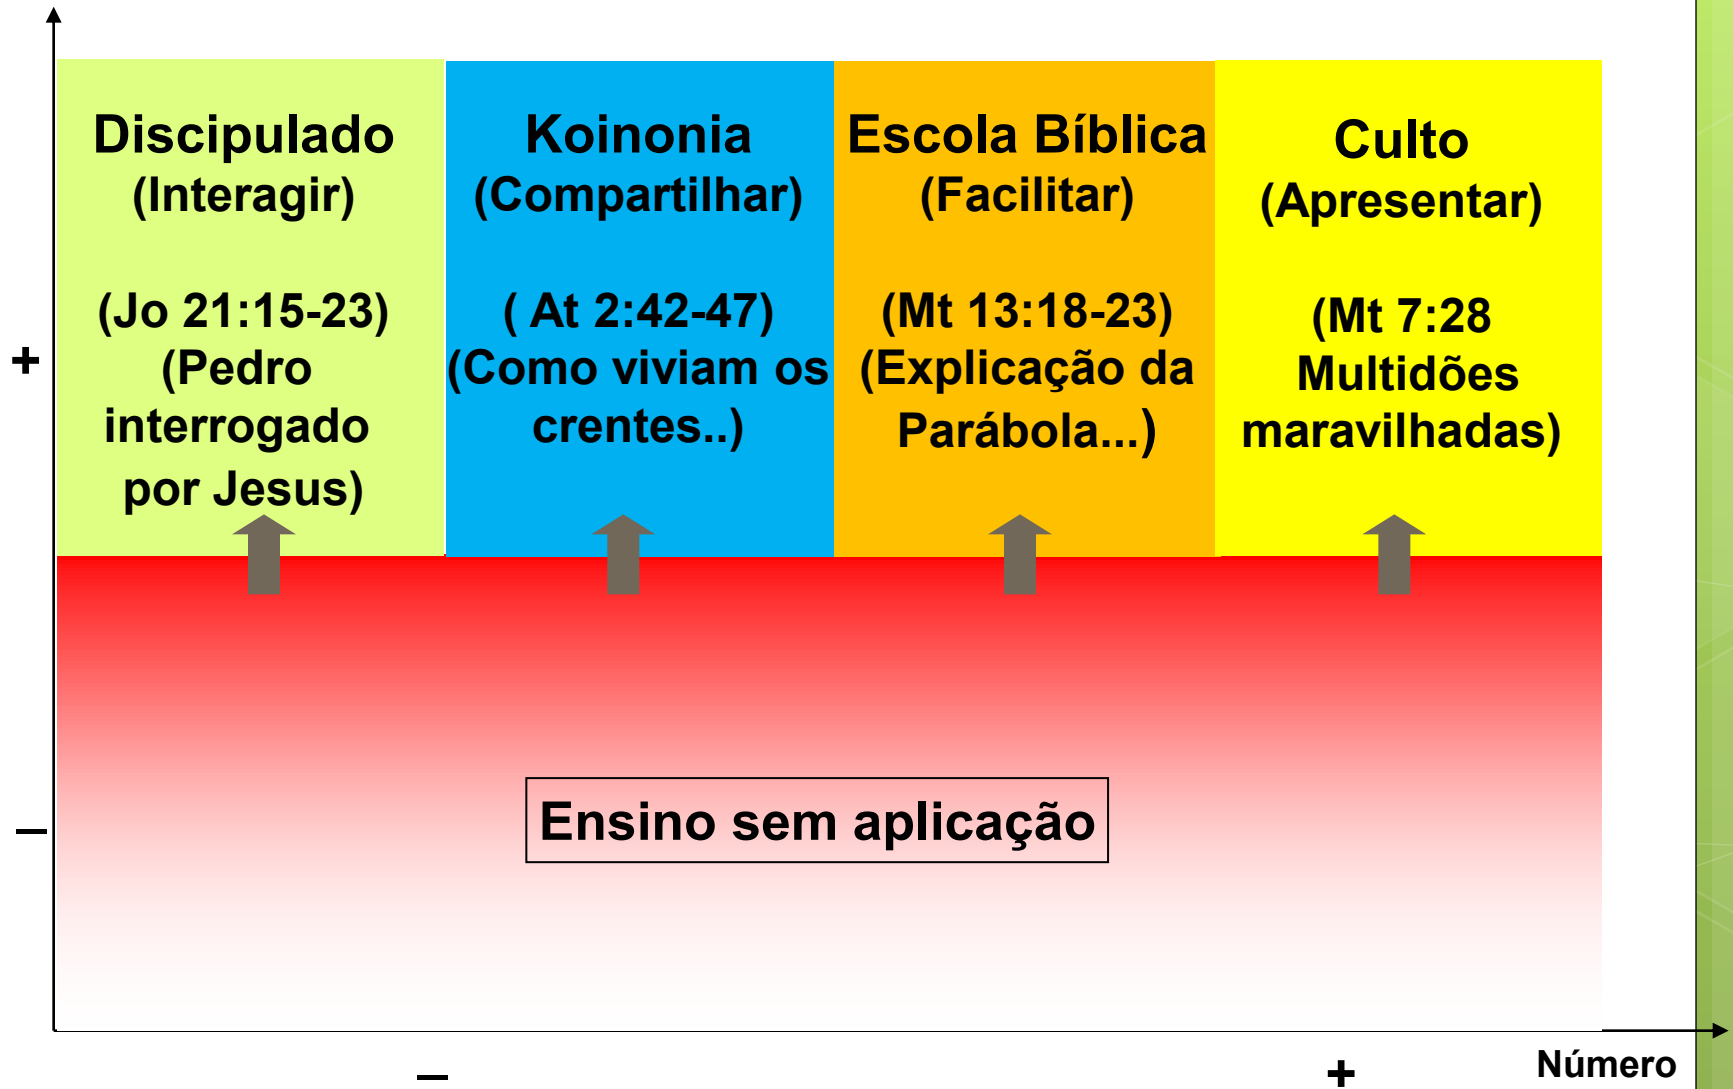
Discipulado
(Interagir)

(Jo 21:15-23)
(Pedro interrogado por Jesus)

Koinonia
(Compartilhar)

( At 2:42-47)
(Como viviam os crentes..)

Escola Bíblica
(Facilitar)

(Mt 13:18-23)
(Explicação da Parábola...)

Culto
(Apresentar)

(Mt 7:28
Multidões maravilhadas)

+

–

Ensino sem aplicação

–

+

Número